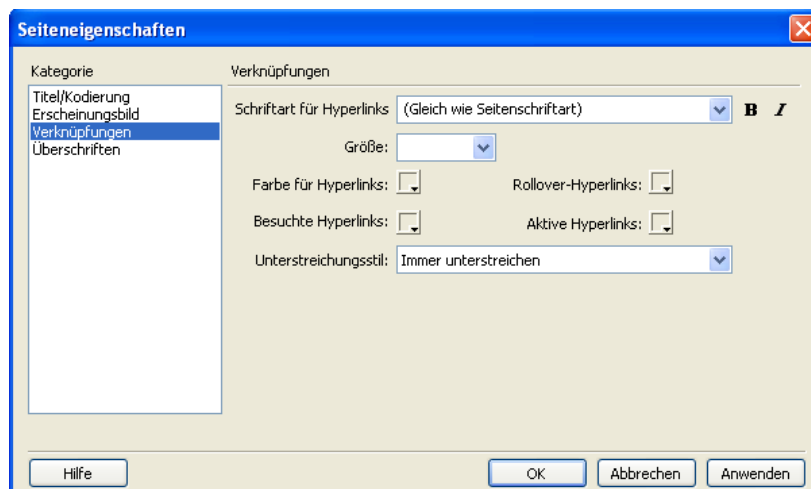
Seiteneigenschaften

Kategorie

Titel/Kodierung
Erscheinungsbild
Verknüpfungen
Überschriften

Verknüpfungen

Schriftart für Hyperlinks (Gleich wie Seitenschriftart) B I

Größe:

Farbe für Hyperlinks:

Rollover-Hyperlinks:

Besuchte Hyperlinks:

Aktive Hyperlinks:

Unterstreichungsstil: Immer unterstreichen

Hilfe

OK

Abbrechen

Anwenden